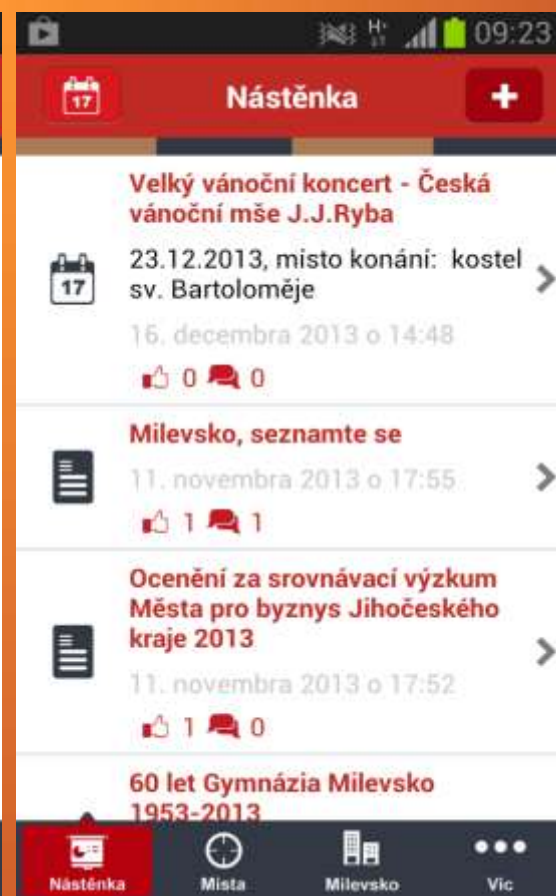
09:23

17 Nástěnka +

Velký vánoční koncert - Česká vánoční mše J.J.Ryba

17 23.12.2013, misto konání: kostel sv. Bartoloměje

16. decembra 2013 o 14:48

0 0

Milevsko, seznamte se

11. novembra 2013 o 17:55

1 1

Ocenění za srovnávací výzkum Města pro byznys Jihočeského kraje 2013

11. novembra 2013 o 17:52

1 0

60 let Gymnázia Milevsko 1953-2013

Nástěnka Mista Milevsko Vic